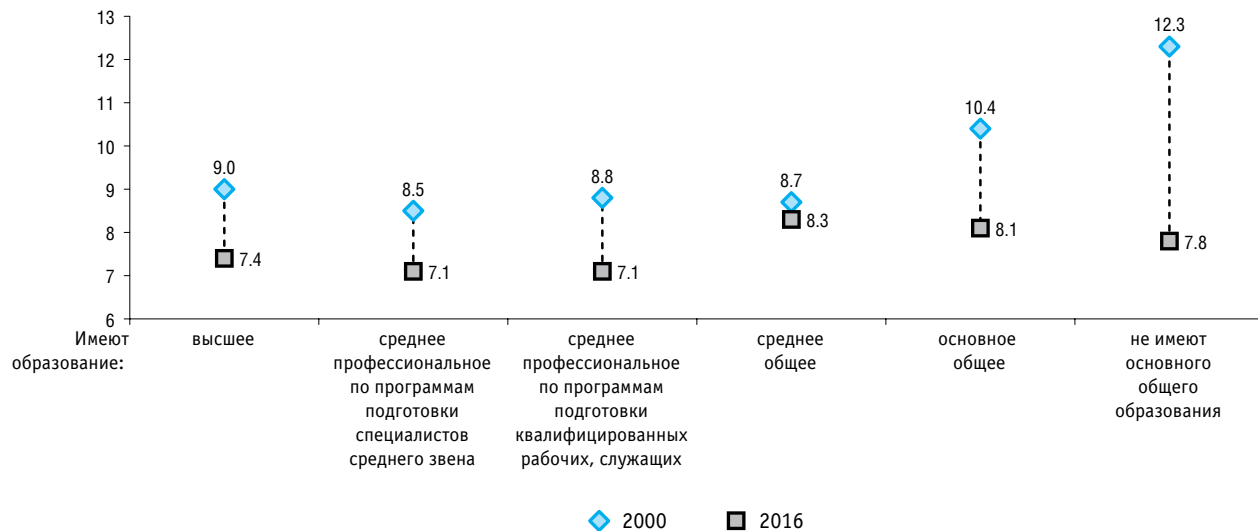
13
12
11
10
9
8
7
6

12.3
10.4
9.0
8.5
8.8
8.7
8.3
8.1
7.4
7.1
7.1
7.8

Имеют образование:

высшее

среднее профессиональное по программам подготовки специалистов среднего звена

среднее профессиональное по программам подготовки квалифицированных рабочих, служащих

среднее общее

основное общее

не имеют основного общего образования

2000
2016